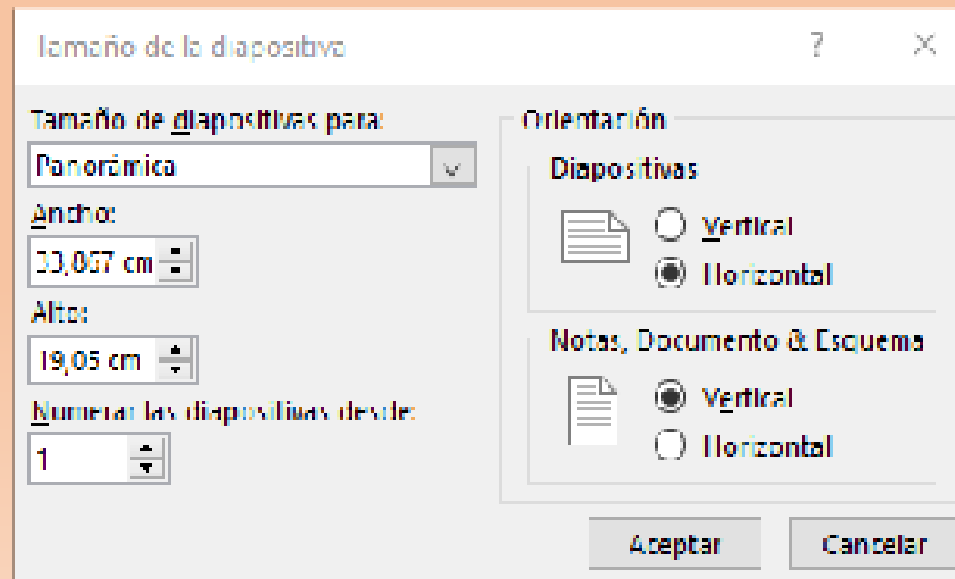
Tamaño de la diapositiva

?

×

Tamaño de diapositivas para:

Panorámica

Ancho:

33,867 cm

Alto:

19,05 cm

Numerar las diapositivas desde:

1

Orientación

Diapositivas

Vertical

Horizontal

Notas, Documento & Esquema

Vertical

Horizontal

Aceptar

Cancelar